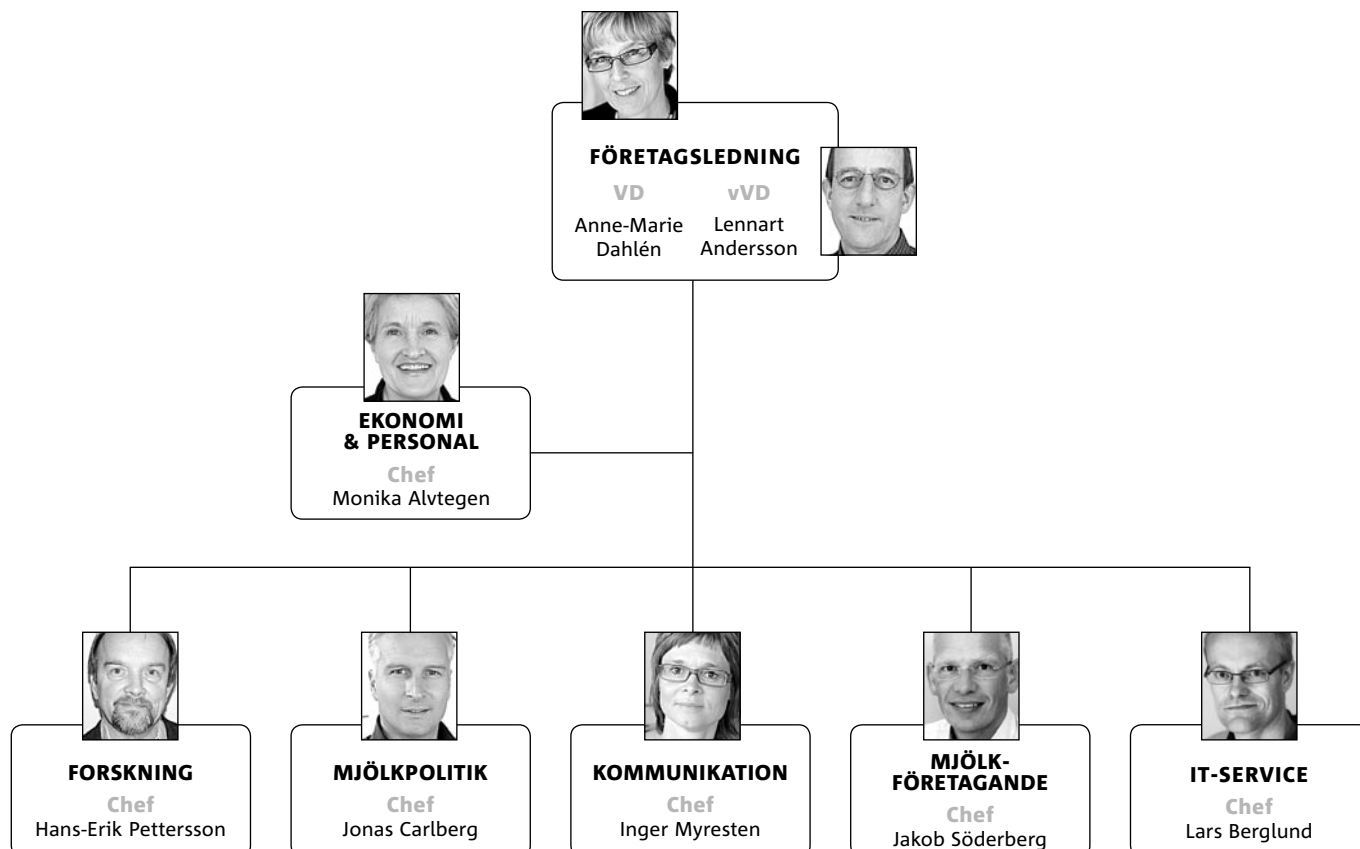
FÖRETAGSLEDNING

VD
Anne-Marie Dahlén

vVD
Lennart Andersson

EKONOMI & PERSONAL
Chef
Monika Alvtegen

FORSKNING
Chef
Hans-Erik Pettersson

MJÖLKPOLITIK
Chef
Jonas Carlberg

KOMMUNIKATION
Chef
Inger Myresten

MJÖLKFÖRETAGANDE
Chef
Jakob Söderberg

IT-SERVICE
Chef
Lars Berglund